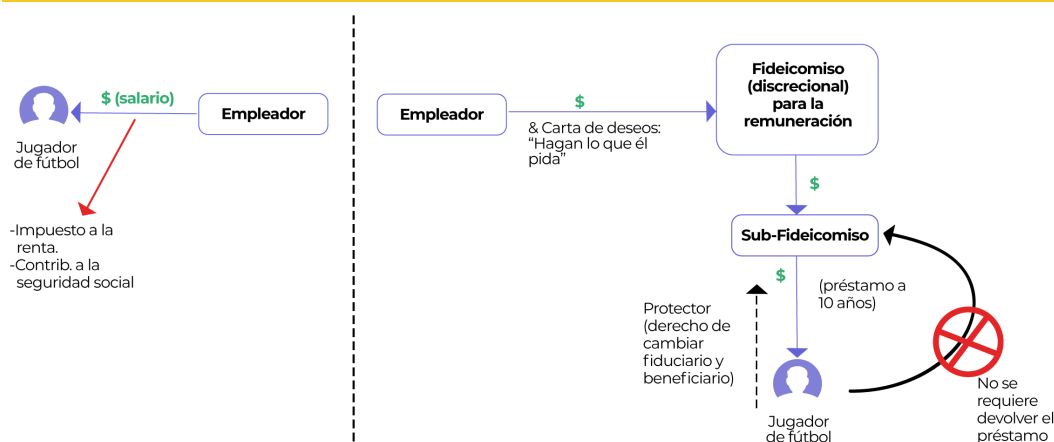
$ (salario)

Empleador

Jugador de fútbol

-Impuesto a la renta.
-Contrib. a la seguridad social

Empleador

$

& Carta de deseos: “Hagan lo que él pida”

Fideicomiso (discrecional) para la remuneración

$

Sub-Fideicomiso

$

(préstamo a 10 años)

Protector (derecho de cambiar fiduciario y beneficiario)

Jugador de fútbol

No se requiere devolver el préstamo